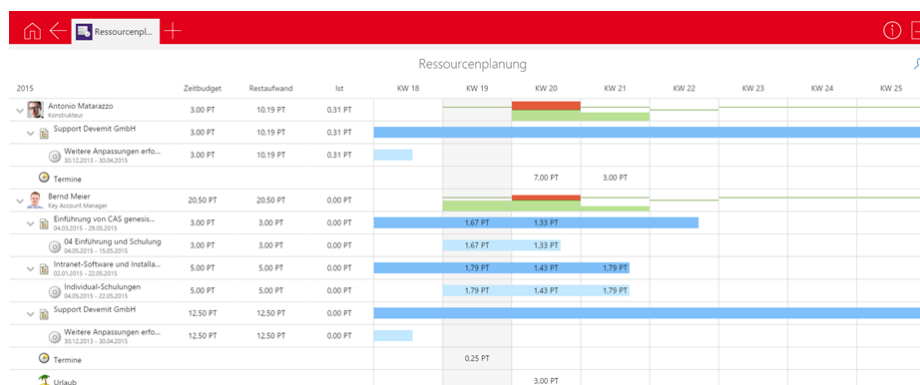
Ressourcenpl...

Ressourcenplanung

| 2015 | Zeitbudget | Restaufwand | Ist | KW 18 | KW 19 | KW 20 | KW 21 | KW 22 | KW 23 | KW 24 | KW 25 |
|---|---|---|---|---|---|---|---|---|---|---|---|
| Antonio Matarazzo Konstrukteur | 3,00 PT | 10,19 PT | 0,31 PT | | | | | | | | |
| Support Devemit GmbH | 3,00 PT | 10,19 PT | 0,31 PT | | | | | | | | |
| Weitere Anpassungen erfo... 30.12.2013 - 30.04.2015 | 3,00 PT | 10,19 PT | 0,31 PT | | | | | | | | |
| Termine | | | | | | 7,00 PT | 3,00 PT | | | | |
| Bernd Meier Key Account Manager | 20,50 PT | 20,50 PT | 0,00 PT | | | | | | | | |
| Einführung von CAS genesis... 04.03.2015 - 29.05.2015 | 3,00 PT | 3,00 PT | 0,00 PT | | 1,67 PT | 1,33 PT | | | | | |
| 04 Einführung und Schulung 04.05.2015 - 15.05.2015 | 3,00 PT | 3,00 PT | 0,00 PT | | 1,67 PT | 1,33 PT | | | | | |
| Intranet-Software und Installa... 02.01.2015 - 22.05.2015 | 5,00 PT | 5,00 PT | 0,00 PT | | 1,79 PT | 1,43 PT | 1,79 PT | | | | |
| Individual-Schulungen 04.05.2015 - 22.05.2015 | 5,00 PT | 5,00 PT | 0,00 PT | | 1,79 PT | 1,43 PT | 1,79 PT | | | | |
| Support Devemit GmbH | 12,50 PT | 12,50 PT | 0,00 PT | | | | | | | | |
| Weitere Anpassungen erfo... 30.12.2013 - 30.04.2015 | 12,50 PT | 12,50 PT | 0,00 PT | | | | | | | | |
| Termine | | | | | 0,25 PT | | | | | | |
| Urlaub | | | | | | 3,00 PT | | | | | |